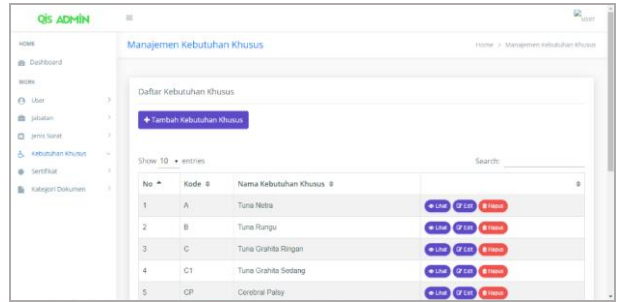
QIS ADMIN
≡
User

HOME
Dashboard
WORK
User
Jabatan
Jenis Surat
Kebutuhan Khusus
Sertifikat
Kategori Dokumen

Manajemen Kebutuhan Khusus
Home > Manajemen Kebutuhan Khusus

Daftar Kebutuhan Khusus

+ Tambah Kebutuhan Khusus

Show 10 entries
Search:

| No | Kode | Nama Kebutuhan Khusus | |
|---|---|---|---|
| 1 | A | Tuna Netra | Lihat Edit Hapus |
| 2 | B | Tuna Rungu | Lihat Edit Hapus |
| 3 | C | Tuna Grahita Ringan | Lihat Edit Hapus |
| 4 | C1 | Tuna Grahita Sedang | Lihat Edit Hapus |
| 5 | CP | Cerebral Palsy | Lihat Edit Hapus |